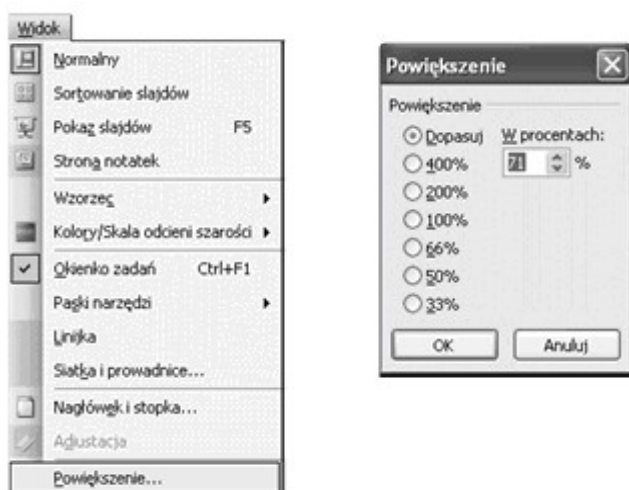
Widok
Normalny
Sortowanie slajdów
Pokaz slajdów F5
Strona notatek
Wzorzec
Kolory/Skala odcieni szarości
Okienko zadań Ctrl+F1
Paski narzędzi
Linijka
Siatka i prowadnice...
Nagłówek i stopka...
Adjustacja
Powiększenie...

Powiększenie
Powiększenie
Dopasuj
400%
200%
100%
66%
50%
33%
W procentach:
71 %
OK
Anuluj